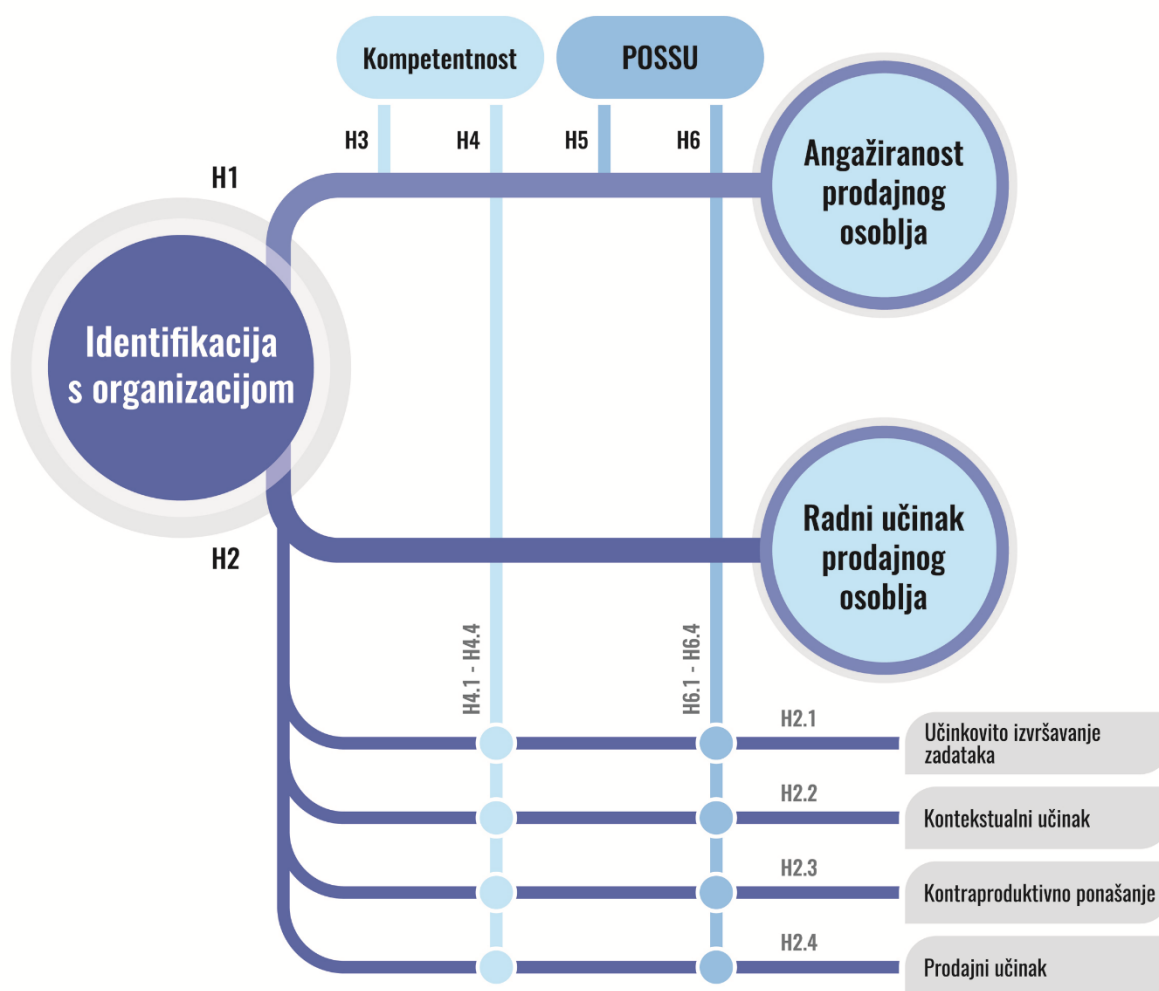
Kompetentnost

POSSU

H3

H4

H5

H6

H1

Angažiranost prodajnog osoblja

Identifikacija s organizacijom

Radni učinak prodajnog osoblja

H2

H4.1 - H4.4

H6.1 - H6.4

H2.1

Učinkovito izvršavanje zadataka

H2.2

Kontekstualni učinak

H2.3

Kontraproduktivno ponašanje

H2.4

Prodajni učinak